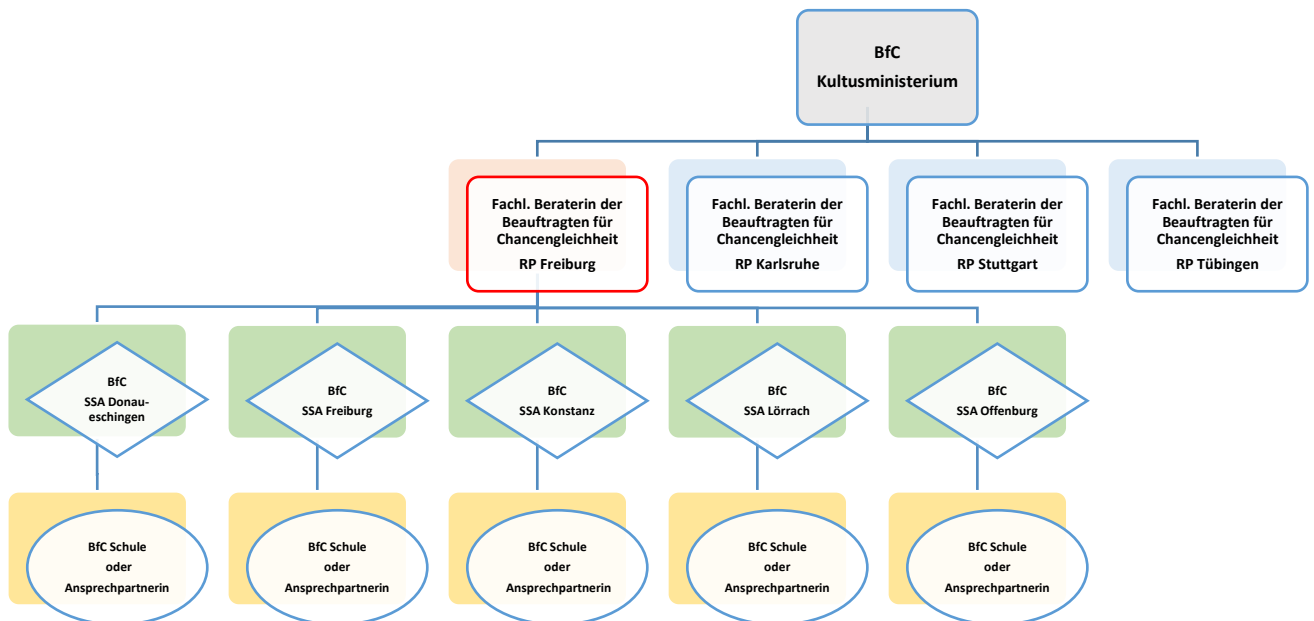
BfC
Kultusministerium

Fachl. Beraterin der Beauftragten für Chancengleichheit
RP Freiburg

Fachl. Beraterin der Beauftragten für Chancengleichheit
RP Karlsruhe

Fachl. Beraterin der Beauftragten für Chancengleichheit
RP Stuttgart

Fachl. Beraterin der Beauftragten für Chancengleichheit
RP Tübingen

BfC
SSA Donaueschingen

BfC
SSA Freiburg

BfC
SSA Konstanz

BfC
SSA Lörrach

BfC
SSA Offenburg

BfC Schule
oder
Ansprechpartnerin

BfC Schule
oder
Ansprechpartnerin

BfC Schule
oder
Ansprechpartnerin

BfC Schule
oder
Ansprechpartnerin

BfC Schule
oder
Ansprechpartnerin